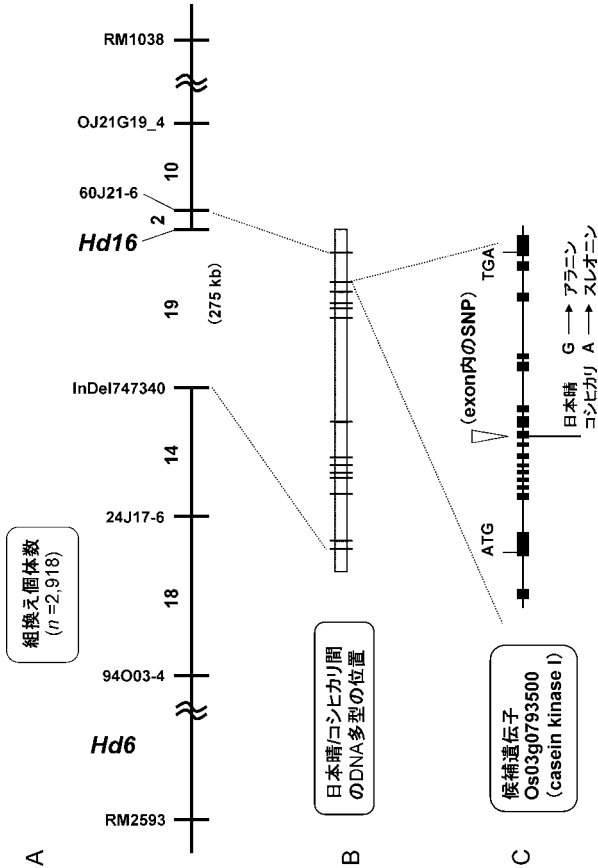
RM1038

OJ21G19_4

10

60J21-6

2

Hd16

19

(275 kb)

InDel747340

14

24J17-6

18

94O03-4

Hd6

RM2593

組換え個体数 ($n$=2,918)

A

日本晴/コシヒカリ間のDNA多型の位置

B

TGA

(exon内のSNP)

ATG

日本晴 G ⟶ アラニン
コシヒカリ A ⟶ スレオニン

候補遺伝子 Os03g0793500 (casein kinase I)

C